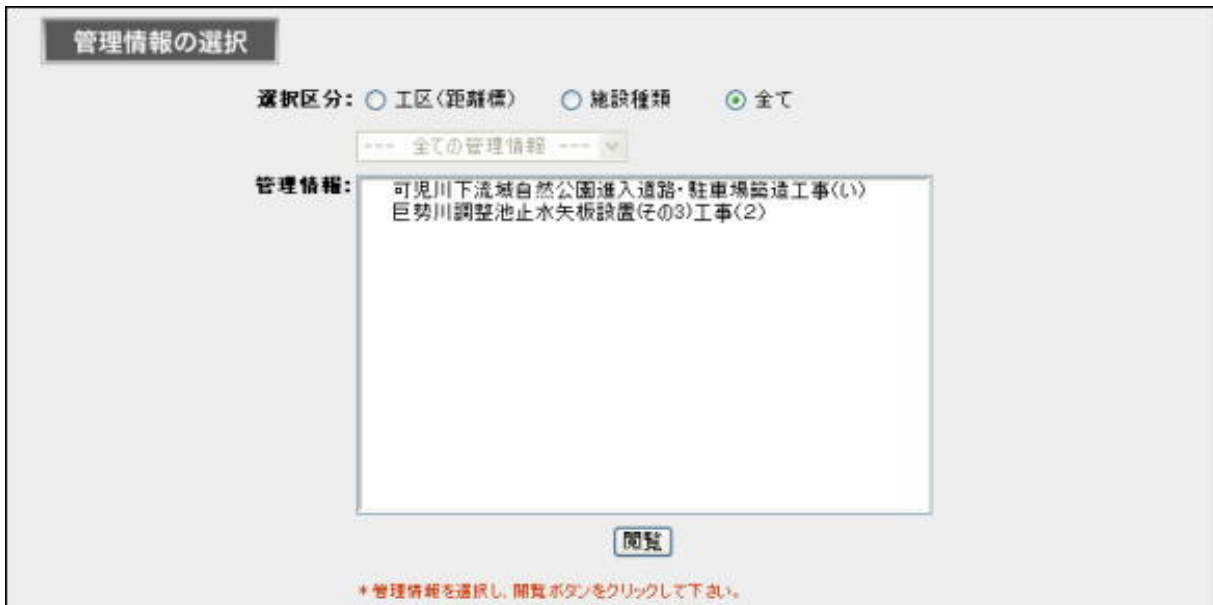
管理情報の選択

選択区分: ○ 工区(距離標) ○ 施設種類 ⦿ 全て

--- 全ての管理情報 ---

管理情報:
可児川下流域自然公園進入道路・駐車場築造工事(い)
巨勢川調整池止水矢板設置(その3)工事(2)

閲覧

＊管理情報を選択し、閲覧ボタンをクリックして下さい。